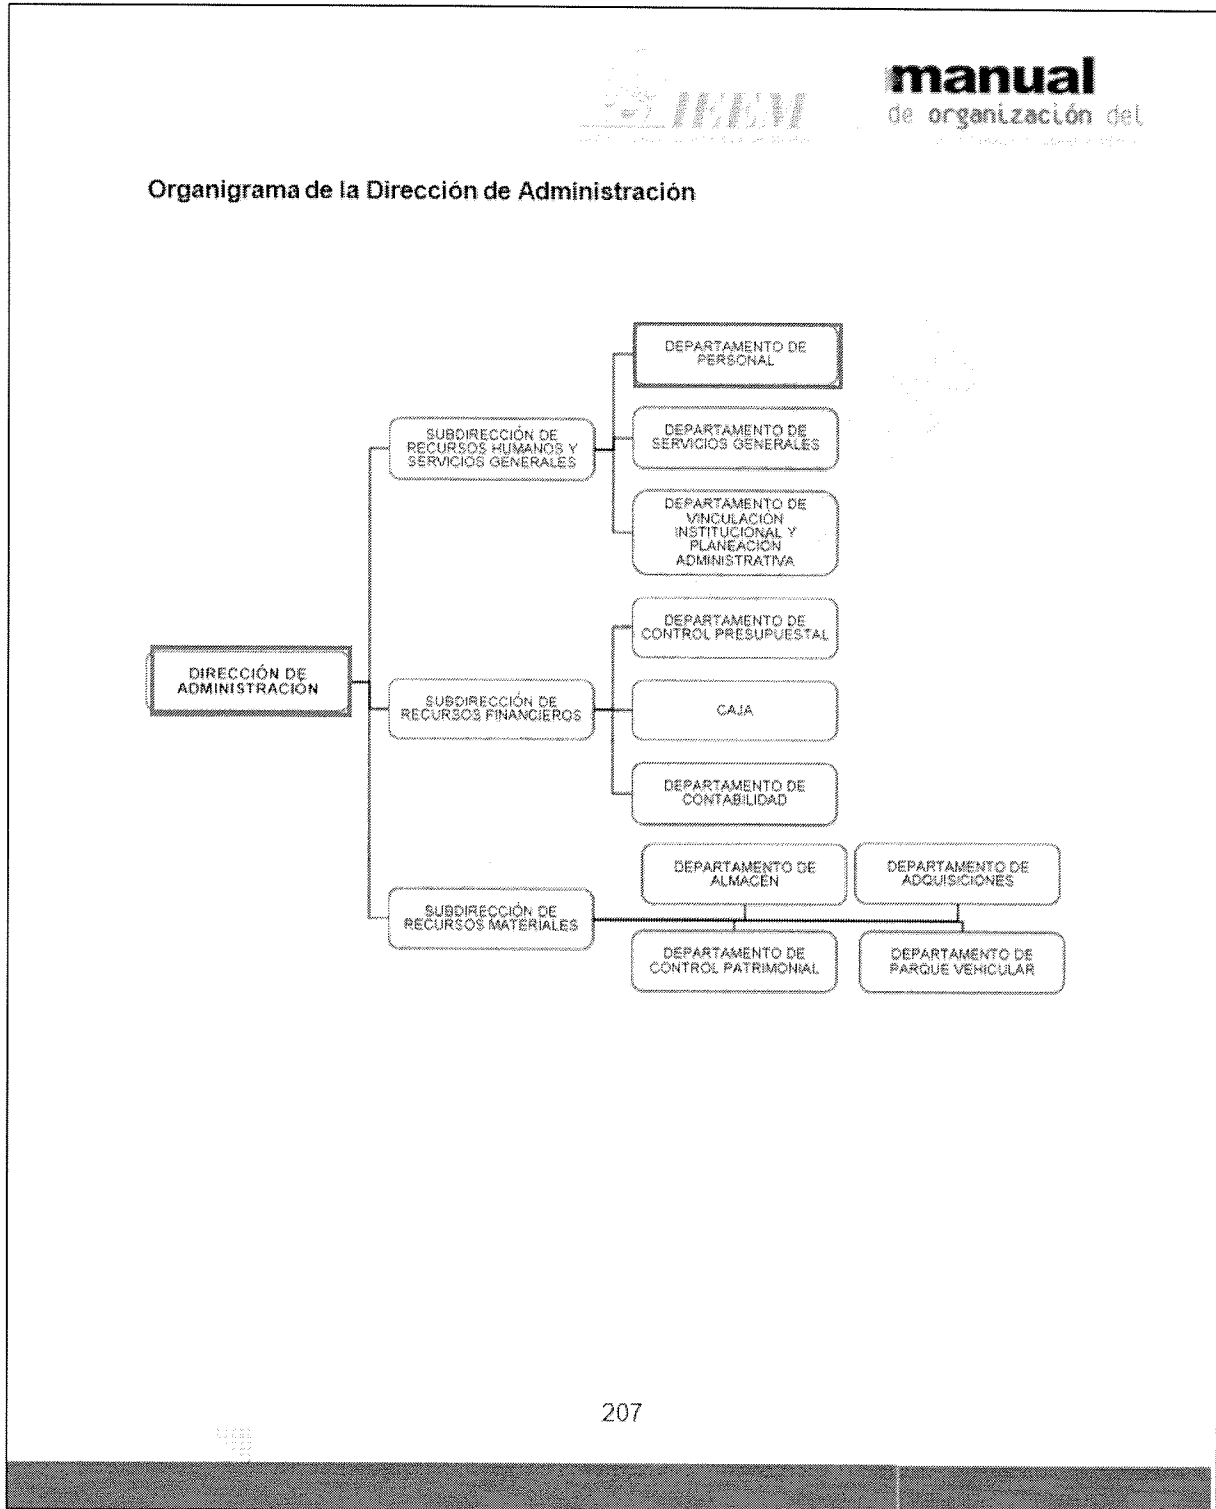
IEEM

manual
de organización del

Organigrama de la Dirección de Administración

DIRECCIÓN DE ADMINISTRACIÓN

SUBDIRECCIÓN DE RECURSOS HUMANOS Y SERVICIOS GENERALES

DEPARTAMENTO DE PERSONAL

DEPARTAMENTO DE SERVICIOS GENERALES

DEPARTAMENTO DE VINCULACIÓN INSTITUCIONAL Y PLANEACIÓN ADMINISTRATIVA

SUBDIRECCIÓN DE RECURSOS FINANCIEROS

DEPARTAMENTO DE CONTROL PRESUPUESTAL

CAJA

DEPARTAMENTO DE CONTABILIDAD

SUBDIRECCIÓN DE RECURSOS MATERIALES

DEPARTAMENTO DE ALMACÉN

DEPARTAMENTO DE ADQUISICIONES

DEPARTAMENTO DE CONTROL PATRIMONIAL

DEPARTAMENTO DE PARQUE VEHICULAR

207